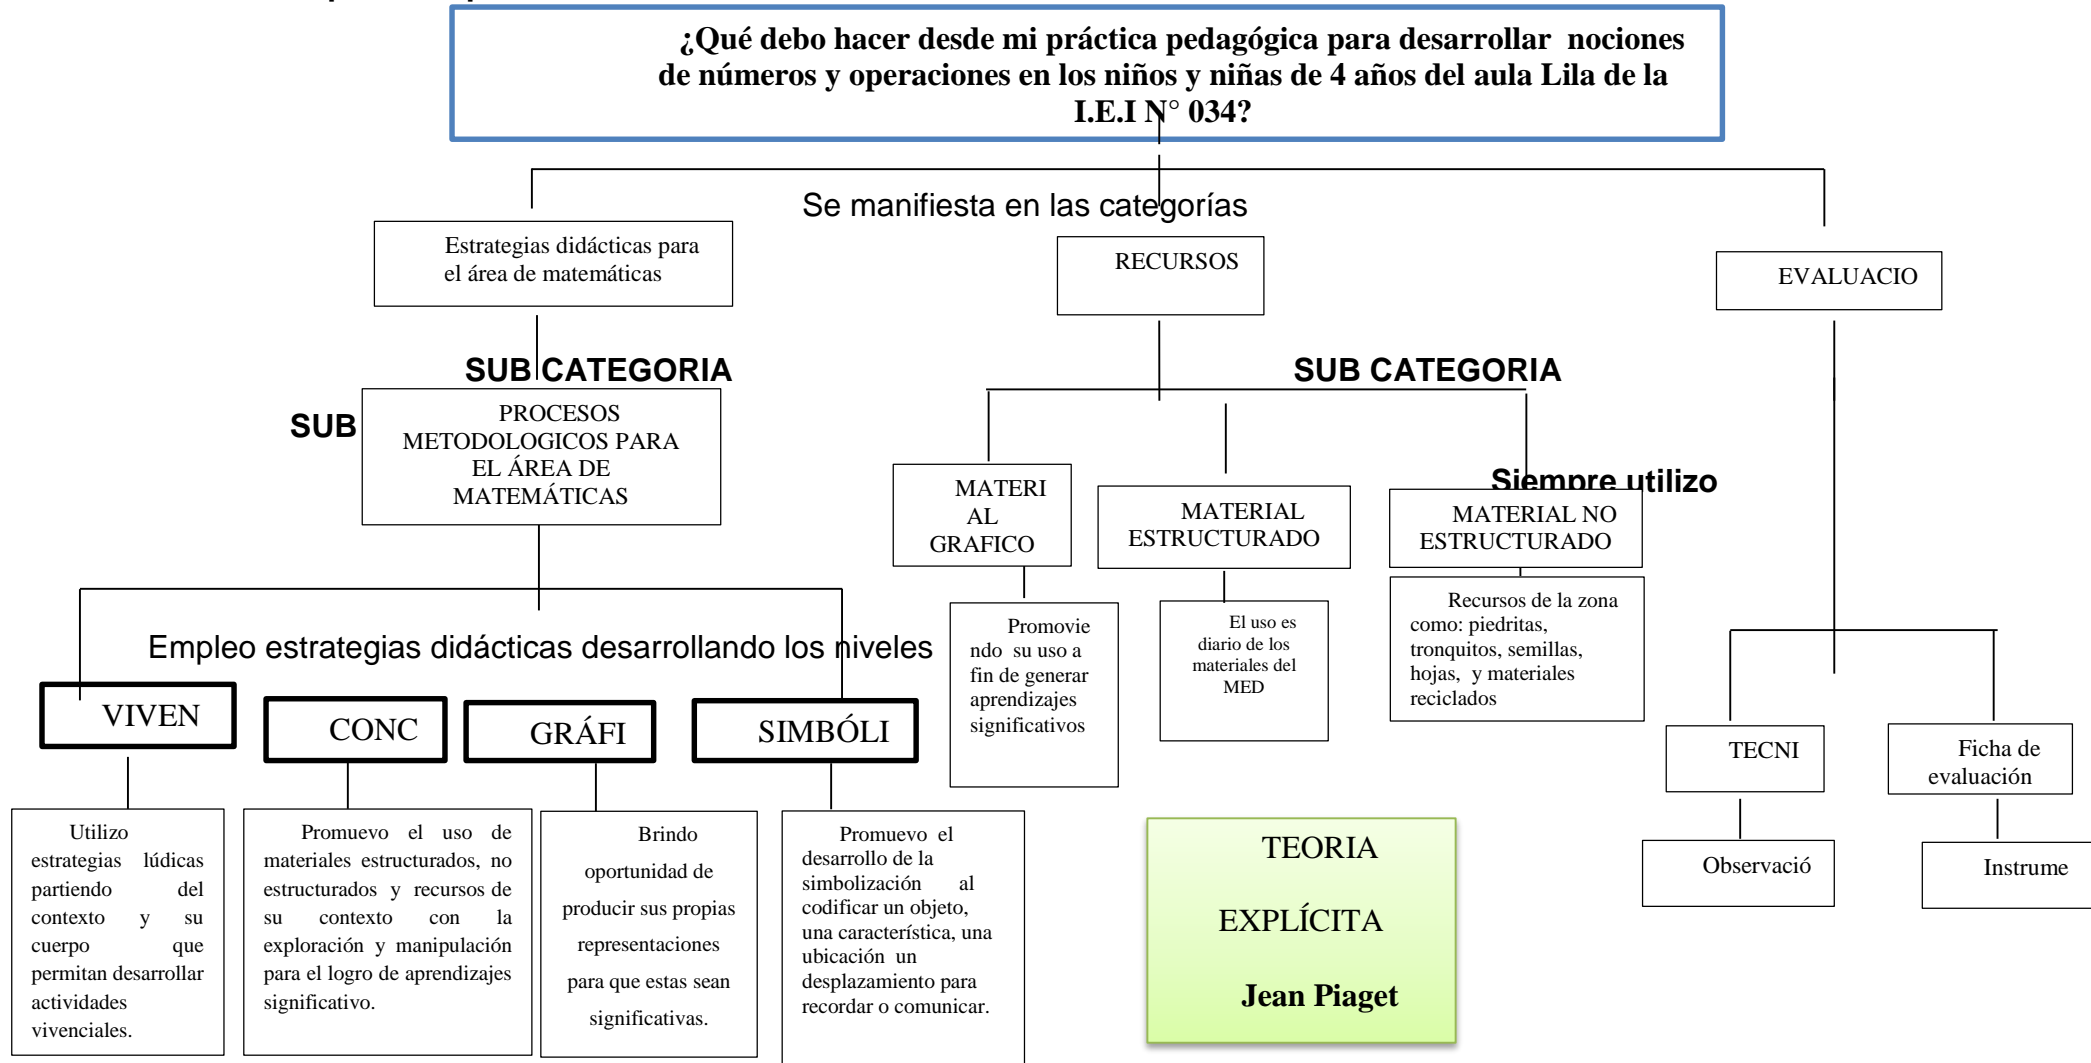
¿Qué debo hacer desde mi práctica pedagógica para desarrollar nociones de números y operaciones en los niños y niñas de 4 años del aula Lila de la I.E.I N° 034?

Se manifiesta en las categorías

Estrategias didácticas para el área de matemáticas

RECURSOS

EVALUACIO

SUB CATEGORIA

SUB CATEGORIA

SUB

PROCESOS METODOLOGICOS PARA EL ÁREA DE MATEMÁTICAS

MATERIAL GRAFICO

MATERIAL ESTRUCTURADO

Siempre utilizo

MATERIAL NO ESTRUCTURADO

Promoviendo su uso a fin de generar aprendizajes significativos

El uso es diario de los materiales del MED

Recursos de la zona como: piedritas, tronquitos, semillas, hojas, y materiales reciclados

Empleo estrategias didácticas desarrollando los niveles

VIVEN

CONC

GRÁFI

SIMBÓLI

TECNI

Ficha de evaluación

Observació

Instrume

Utilizo estrategias lúdicas partiendo del contexto y su cuerpo que permitan desarrollar actividades vivenciales.

Promuevo el uso de materiales estructurados, no estructurados y recursos de su contexto con la exploración y manipulación para el logro de aprendizajes significativo.

Brindo oportunidad de producir sus propias representaciones para que estas sean significativas.

Promuevo el desarrollo de la simbolización al codificar un objeto, una característica, una ubicación un desplazamiento para recordar o comunicar.

TEORIA

EXPLÍCITA

Jean Piaget